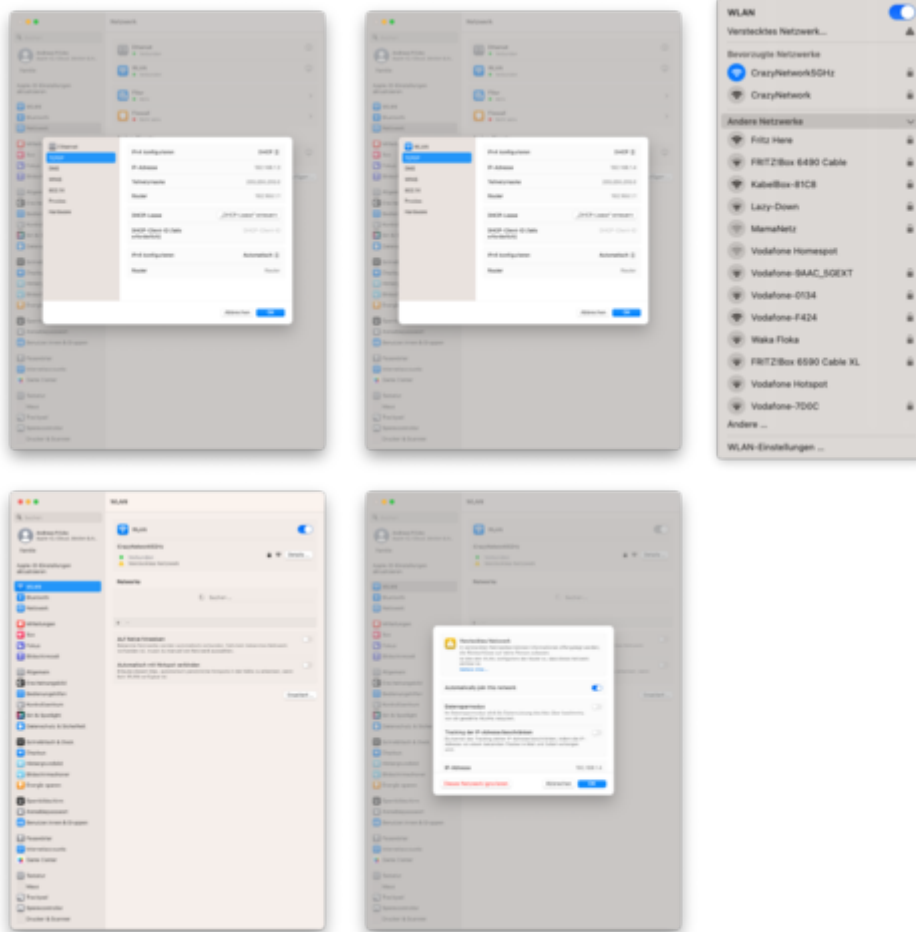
WLAN

Verstecktes Netzwerk ...

Bevorzugte Netzwerke

CrazyNetwork5GHz

CrazyNetwork

Andere Netzwerke

Fritz Here

FRITZ!Box 6490 Cable

KabelBox-81C8

Lazy-Down

MamaNetz

Vodafone Homespot

Vodafone-9AAC_SGEXT

Vodafone-0134

Vodafone-F424

Waka Floka

FRITZ!Box 6590 Cable XL

Vodafone Hotspot

Vodafone-7D0C

Andere ...

WLAN-Einstellungen ...

Netzwerk

WLAN

WLAN

Netzwerk

Auf Netze hinweisen

Automatisch mit Hotspot verbinden

Automatically join this network

IP-Adresse

Abbrechen

OK